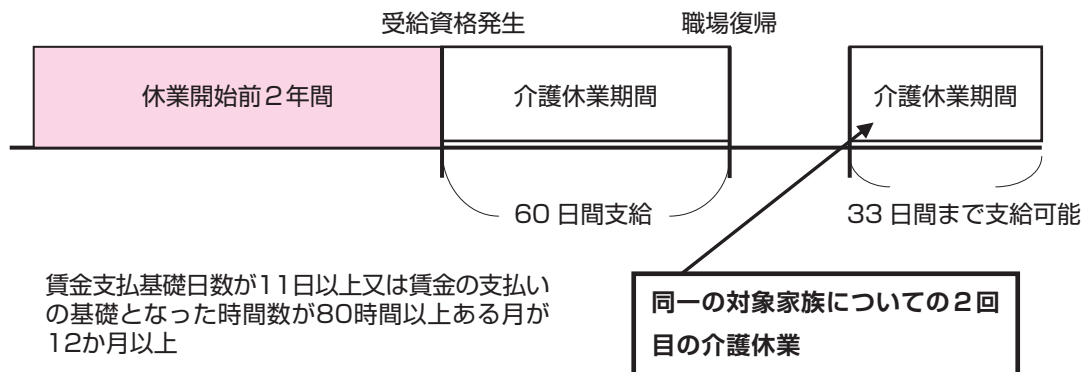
受給資格発生

職場復帰

休業開始前２年間

介護休業期間

介護休業期間

60 日間支給

33 日間まで支給可能

賃金支払基礎日数が11日以上又は賃金の支払いの基礎となった時間数が80時間以上ある月が12か月以上

同一の対象家族についての２回目の介護休業